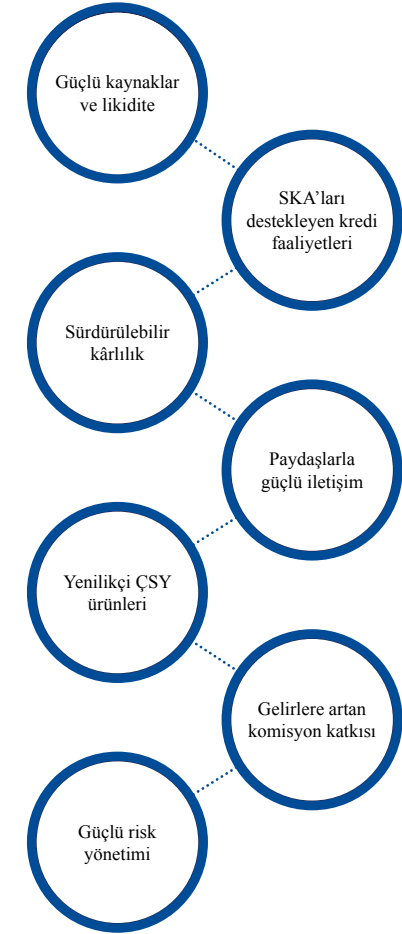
Güçlü kaynaklar ve likidite

SKA'ları destekleyen kredi faaliyetleri

Sürdürülebilir kârlılık

Paydaşlarla güçlü iletişim

Yenilikçi ÇSY ürünleri

Gelirlere artan komisyon katkısı

Güçlü risk yönetimi